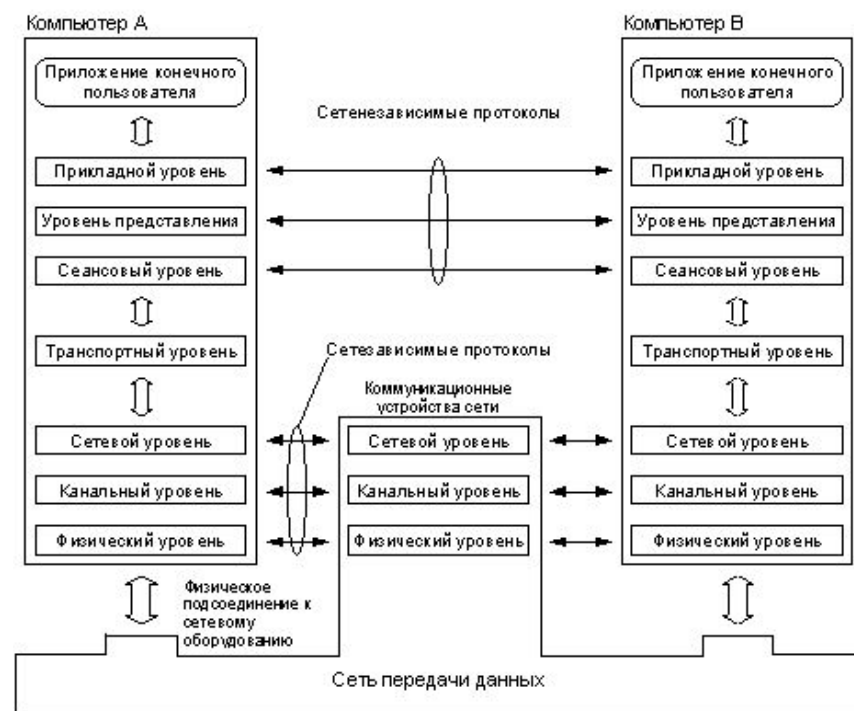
Компьютер А

Приложение конечного пользователя

Прикладной уровень

Уровень представления

Сеансовый уровень

Транспортный уровень

Сетевой уровень

Канальный уровень

Физический уровень

Сетенезависимые протоколы

Сетезависимые протоколы

Коммуникационные устройства сети

Сетевой уровень

Канальный уровень

Физический уровень

Компьютер В

Приложение конечного пользователя

Прикладной уровень

Уровень представления

Сеансовый уровень

Транспортный уровень

Сетевой уровень

Канальный уровень

Физический уровень

Физическое подсоединение к сетевому оборудованию

Сеть передачи данных